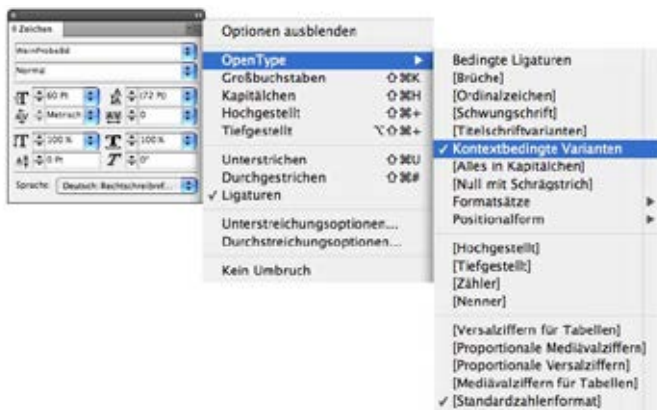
◊ Zeichen
WarnProbeBd
Normal
60 Pt
(72 Pt)
Metrisch
0
100 %
100 %
0 Pt
0°
Sprache: Deutsch: Rechtschreibref...

Optionen ausblenden
OpenType
Großbuchstaben ⇧⌘K
Kapitälchen ⇧⌘H
Hochgestellt ⇧⌘+
Tiefgestellt ⌥⇧⌘+
Unterstrichen ⇧⌘U
Durchgestrichen ⇧⌘#
✓ Ligaturen
Unterstreichungsoptionen...
Durchstreichungsoptionen...
Kein Umbruch

Bedingte Ligaturen
[Brüche]
[Ordinalzeichen]
[Schwungschrift]
[Titelschriftvarianten]
✓ Kontextbedingte Varianten
[Alles in Kapitälchen]
[Null mit Schrägstrich]
Formatsätze
Positionalform
[Hochgestellt]
[Tiefgestellt]
[Zähler]
[Nenner]
[Versalziffern für Tabellen]
[Proportionale Mediävalziffern]
[Proportionale Versalziffern]
[Mediävalziffern für Tabellen]
✓ [Standardzahlenformat]